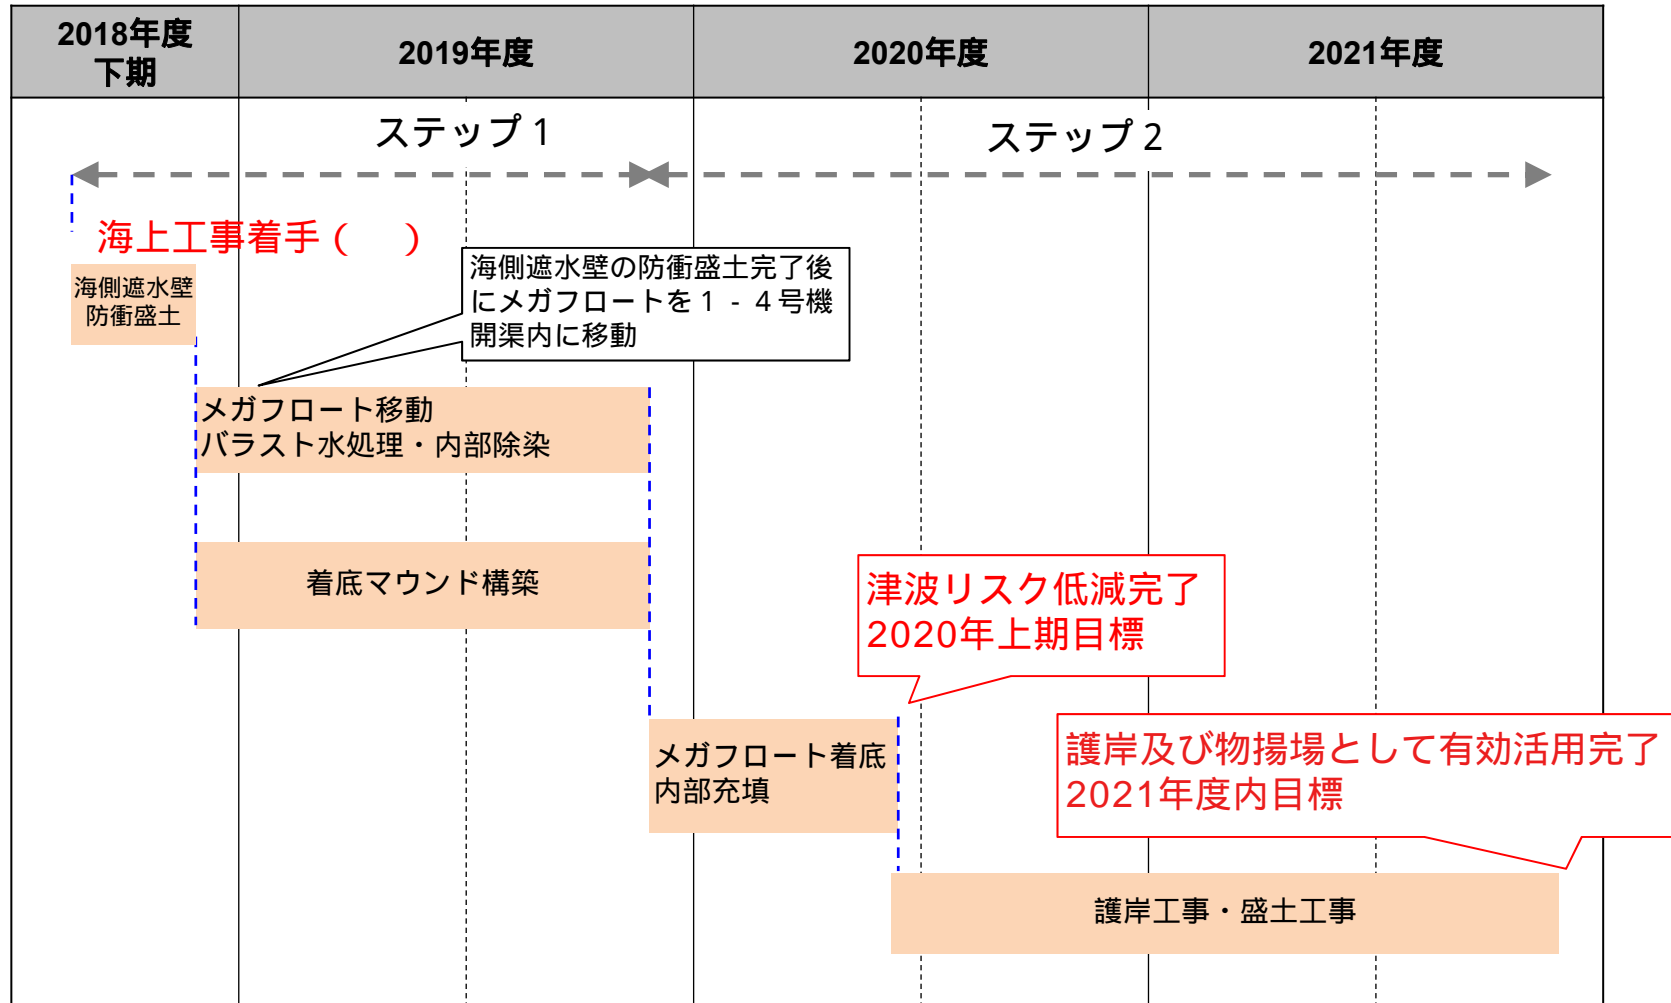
| 2018年度下期 | 2019年度 | 2020年度 | 2021年度 |
|---|---|---|---|

ステップ１

ステップ２

海上工事着手（　）

海側遮水壁防衛盛土

海側遮水壁の防衛盛土完了後にメガフロートを１－４号機開渠内に移動

メガフロート移動
バラスト水処理・内部除染

着底マウンド構築

津波リスク低減完了
2020年上期目標

メガフロート着底
内部充填

護岸及び物揚場として有効活用完了
2021年度内目標

護岸工事・盛土工事